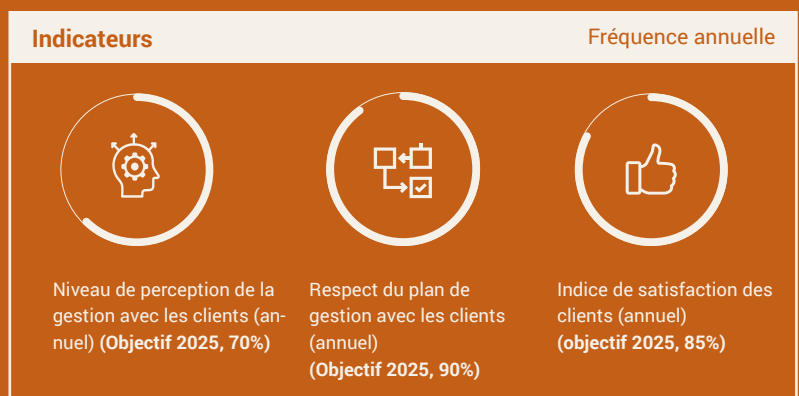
Indicateurs

Fréquence annuelle

Niveau de perception de la gestion avec les clients (annuel) **(Objectif 2025, 70%)**

Respect du plan de gestion avec les clients (annuel) **(Objectif 2025, 90%)**

Indice de satisfaction des clients (annuel) **(objectif 2025, 85%)**